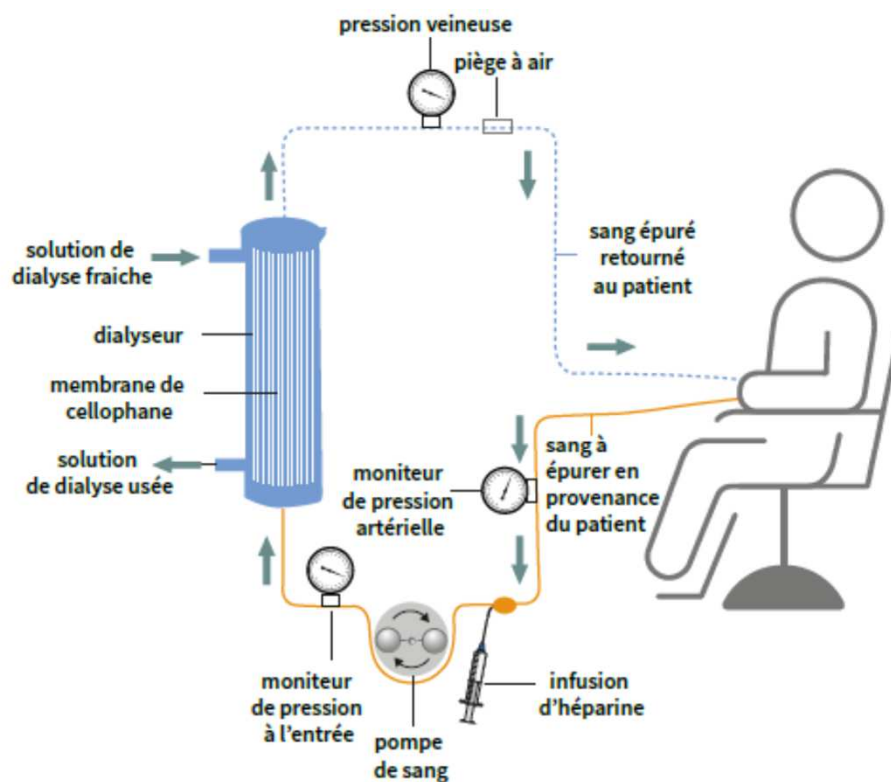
pression veineuse

piège à air

solution de dialyse fraiche

sang épuré retourné au patient

dialyseur

membrane de cellophane

solution de dialyse usée

moniteur de pression artérielle

sang à épurer en provenance du patient

moniteur de pression à l'entrée

pompe de sang

infusion d'héparine